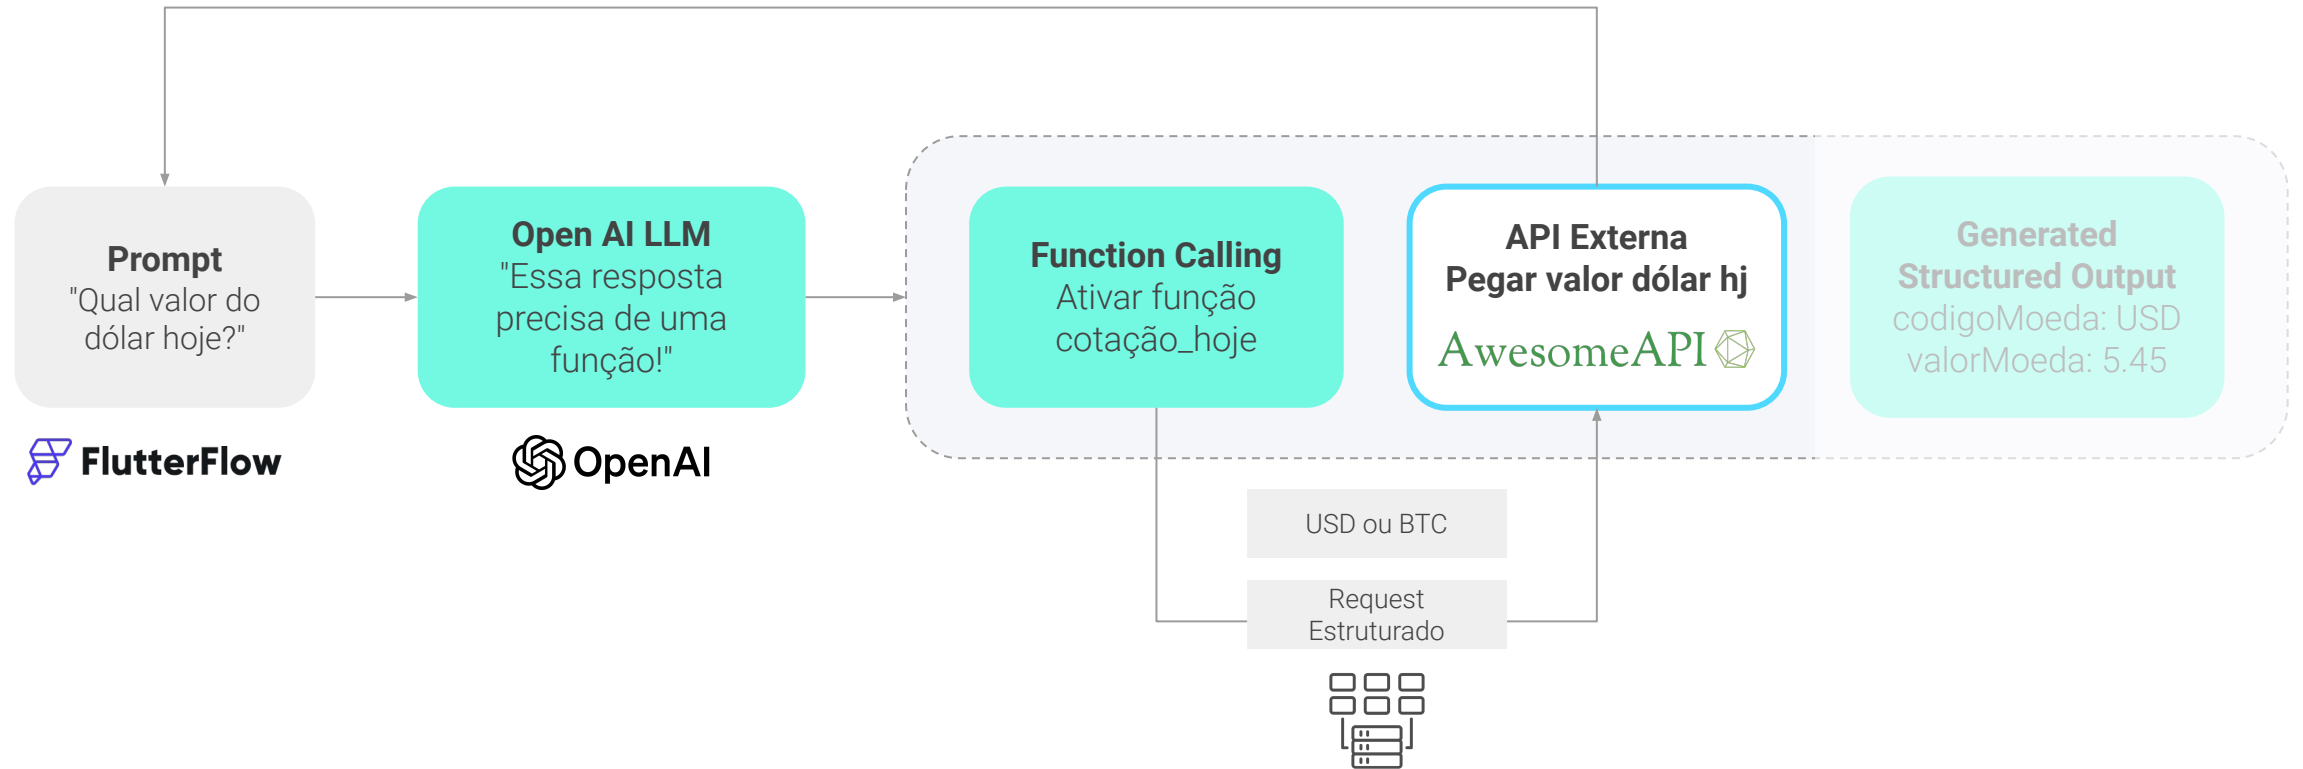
**Prompt**
"Qual valor do dólar hoje?"

FlutterFlow

**Open AI LLM**
"Essa resposta precisa de uma função!"

OpenAI

**Function Calling**
Ativar função cotação_hoje

**API Externa**
**Pegar valor dólar hj**
AwesomeAPI

**Generated Structured Output**
codigoMoeda: USD
valorMoeda: 5.45

USD ou BTC

Request Estruturado